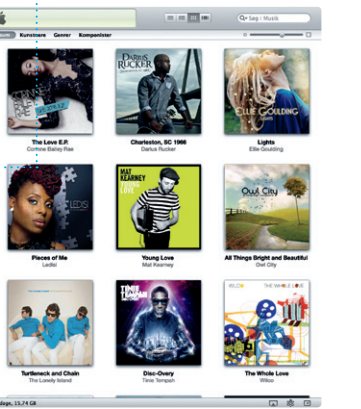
Søg i Musik

Kunstnere Genrer Komponister

The Love E.P.
Corinne Bailey Rae

DARIUS RUCKER
Charleston, SC 1966
Darius Rucker

ELLIE GOULDING
Lights
Ellie Goulding

LEDISI
Pieces of Me
Ledisi

MAT KEARNEY
YOUNG LOVE
Young Love
Mat Kearney

Owl City
All Things Bright and Beautiful
Owl City

Turtleneck and Chain
The Lonely Island

TINIE TEMPAH
Disc-Overy
Tinie Tempah

WILCO THE WHOLE LOVE
The Whole Love
Wilco

dage, 15,74 GB